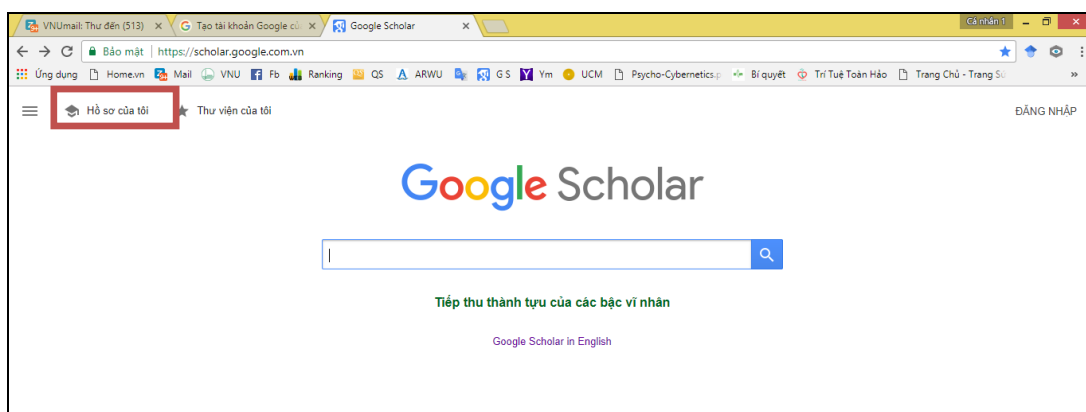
VNUmail: Thư đến (513) ×
Tạo tài khoản Google củ ×
Google Scholar ×
Cá nhân 1

Bảo mật | https://scholar.google.com.vn

Ứng dụng Home.vn Mail VNU Fb Ranking QS ARWU G S Ym UCM Psycho-Cybernetics.p Bí quyết Trí Tuệ Toàn Hảo Trang Chủ - Trang Sứ »

Hồ sơ của tôi
Thư viện của tôi
ĐĂNG NHẬP

Google Scholar

Tiếp thu thành tựu của các bậc vĩ nhân

Google Scholar in English